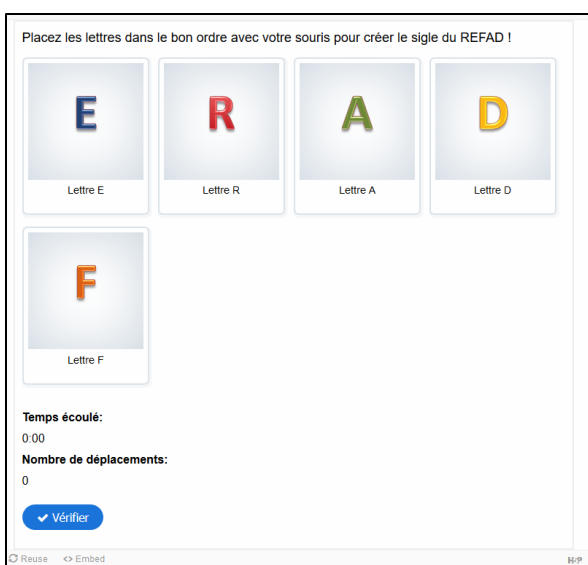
Placez les lettres dans le bon ordre avec votre souris pour créer le sigle du REFAD !

E

Lettre E

R

Lettre R

A

Lettre A

D

Lettre D

F

Lettre F

Temps écoulé:

0:00

Nombre de déplacements:

0

Vérifier

Reuse Embed H5P